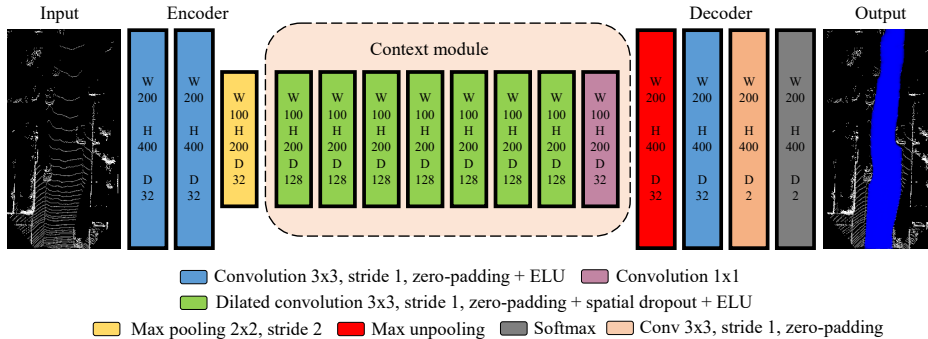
Input

Encoder

Context module

Decoder

Output

W 200 H 400 D 32

W 200 H 400 D 32

W 100 H 200 D 32

W 100 H 200 D 128

W 100 H 200 D 128

W 100 H 200 D 128

W 100 H 200 D 128

W 100 H 200 D 128

W 100 H 200 D 128

W 100 H 200 D 128

W 100 H 200 D 32

W 200 H 400 D 32

W 200 H 400 D 32

W 200 H 400 D 2

W 200 H 400 D 2

Convolution 3x3, stride 1, zero-padding + ELU

Convolution 1x1

Dilated convolution 3x3, stride 1, zero-padding + spatial dropout + ELU

Max pooling 2x2, stride 2

Max unpooling

Softmax

Conv 3x3, stride 1, zero-padding